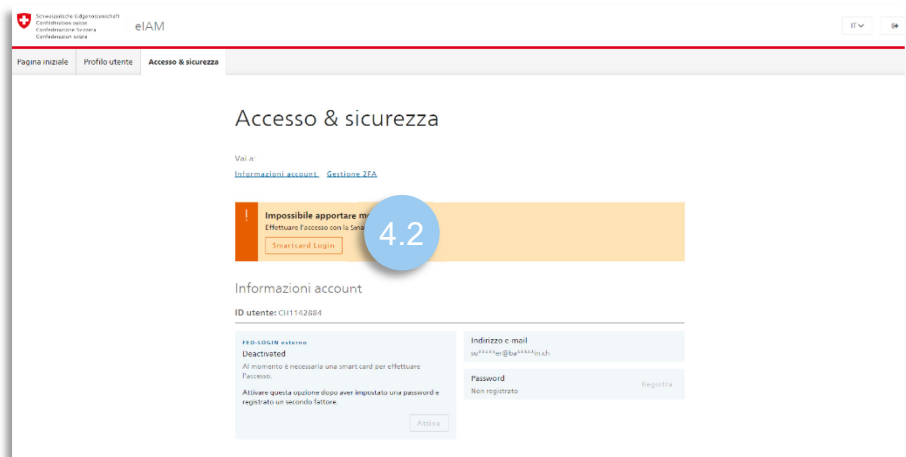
Schweizerische Eidgenossenschaft
Confédération suisse
Confederazione Svizzera
Confederaziun svizra

eIAM

IT

Pagina iniziale | Profilo utente | Accesso & sicurezza

Accesso & sicurezza

Vai a:

Informazioni account  Gestione 2FA

!

Impossibile apportare m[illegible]

Effettuare l'accesso con la Sma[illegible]

Smartcard Login

4.2

Informazioni account

ID utente: CH1142884

FED-LOGIN esterno

Deactivated

Al momento è necessaria una smart card per effettuare l'accesso.

Attivare questa opzione dopo aver impostato una password e registrato un secondo fattore.

Attiva

Indirizzo e-mail

w*****er@be*****n.ch

Password

Non registrato

Registra